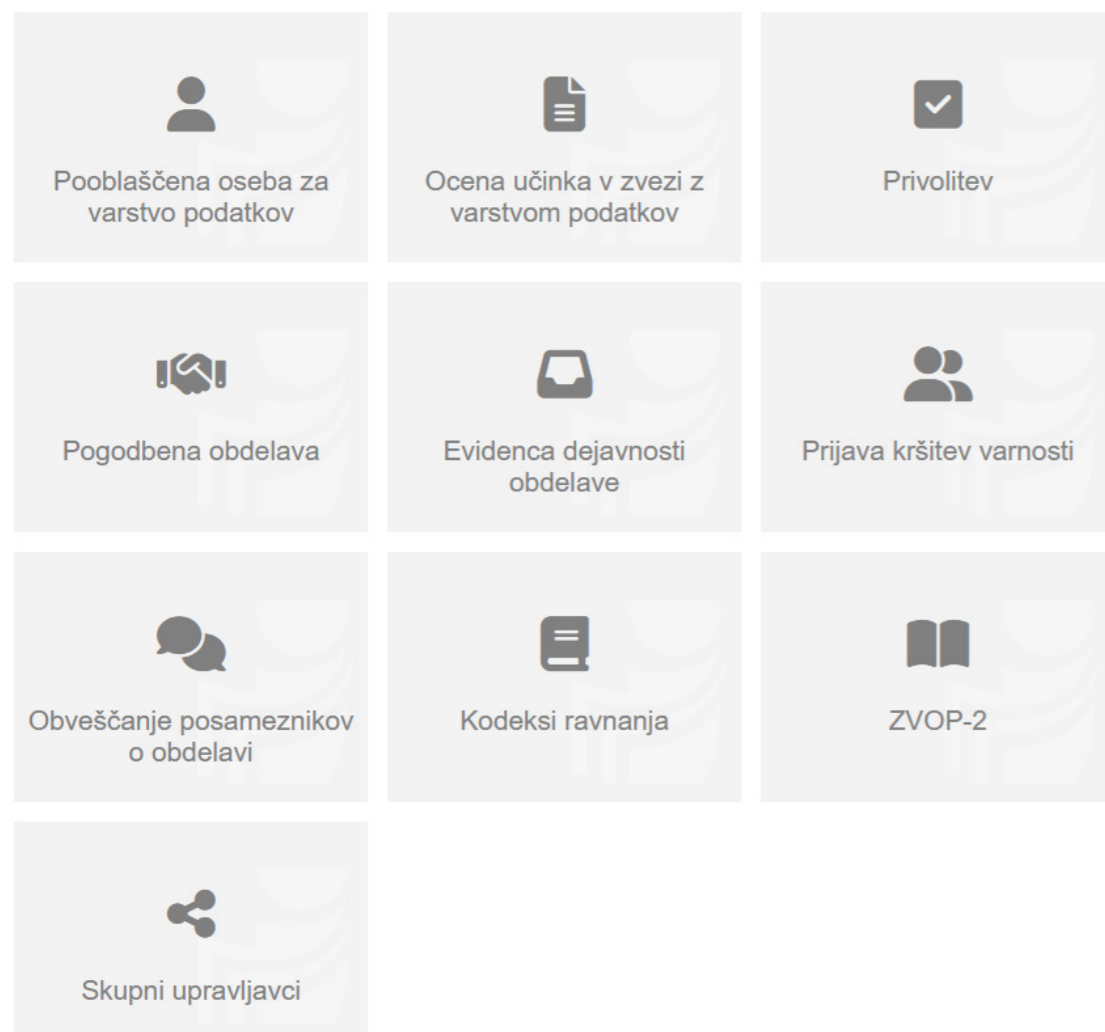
Pooblaščena oseba za varstvo podatkov

Ocena učinka v zvezi z varstvom podatkov

Privolitev

Pogodbena obdelava

Evidenca dejavnosti obdelave

Prijava kršitev varnosti

Obveščanje posameznikov o obdelavi

Kodeksi ravnanja

ZVOP-2

Skupni upravljavci